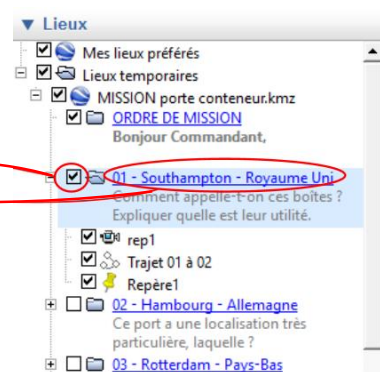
▼ Lieux
Mes lieux préférés
Lieux temporaires
MISSION porte conteneur.kmz
ORDRE DE MISSION
Bonjour Commandant,
01 - Southampton - Royaume Uni
Comment appelle-t-on ces boîtes ? Expliquer quelle est leur utilité.
rep1
Trajet 01 à 02
Repère1
02 - Hambourg - Allemagne
Ce port a une localisation très particulière, laquelle ?
03 - Rotterdam - Pays-Bas